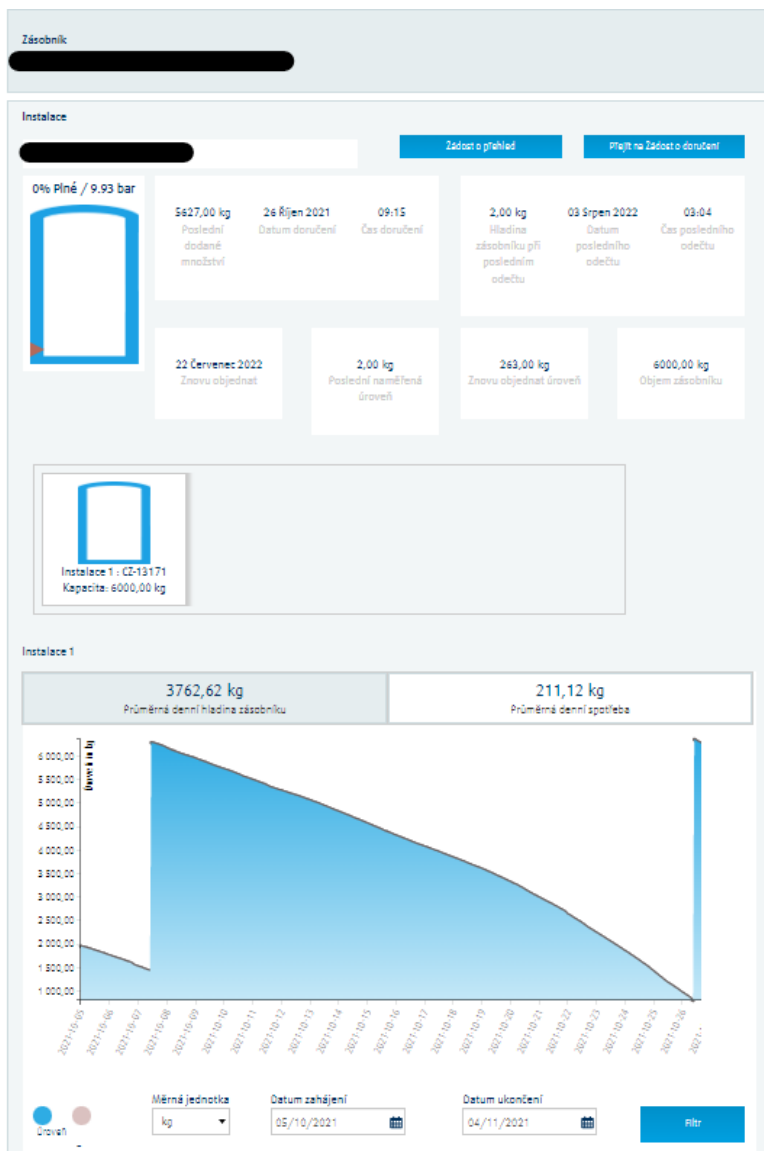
Zásobník

Instalace

Žádost o přehled

Přejít na Žádost o doručení

0% Plné / 9.93 bar

5627,00 kg
Poslední dodané množství

26 Říjen 2021
Datum doručení

09:15
Čas doručení

2,00 kg
Hladina zásobníku při posledním odečtu

03 Srpen 2022
Datum posledního odečtu

03:04
Čas posledního odečtu

22 Červenec 2022
Znovu objednat

2,00 kg
Poslední naměřená úroveň

263,00 kg
Znovu objednat úroveň

6000,00 kg
Objem zásobníku

Instalace 1 : CZ-13171
Kapacita: 6000,00 kg

Instalace 1

3762,62 kg
Průměrná denní hladina zásobníku

211,12 kg
Průměrná denní spotřeba

Úroveň in kg

6 000,00
5 500,00
5 000,00
4 500,00
4 000,00
3 500,00
3 000,00
2 500,00
2 000,00
1 500,00
1 000,00

2021-10-05
2021-10-06
2021-10-07
2021-10-08
2021-10-09
2021-10-10
2021-10-11
2021-10-12
2021-10-13
2021-10-14
2021-10-15
2021-10-16
2021-10-17
2021-10-18
2021-10-19
2021-10-20
2021-10-21
2021-10-22
2021-10-23
2021-10-24
2021-10-25
2021-10-26
2021-1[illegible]

Úroveň

Měrná jednotka
kg

Datum zahájení
05/10/2021

Datum ukončení
04/11/2021

Filtr